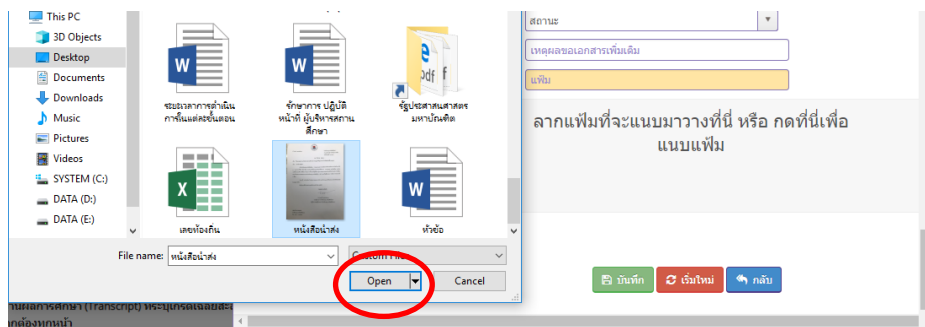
This PC
3D Objects
Desktop
Documents
Downloads
Music
Pictures
Videos
SYSTEM (C:)
DATA (D:)
DATA (E:)

ระยะเวลาการดำเนินการในแต่ละขั้นตอน
รักษาการ ปฏิบัติหน้าที่ ผู้บริหารสถานศึกษา
รัฐประศาสนศาสตรมหาบัณฑิต
เลขท้องถิ่น
หนังสือนำส่ง
หัวข้อ

File name: หนังสือนำส่ง
Custom Files
Open
Cancel

สถานะ
เหตุผลขอเอกสารเพิ่มเติม
แฟ้ม
ลากแฟ้มที่จะแนบมาวางที่นี่ หรือ กดที่นี่เพื่อแนบแฟ้ม

บันทึก
เริ่มใหม่
กลับ

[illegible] (Transcript) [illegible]
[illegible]